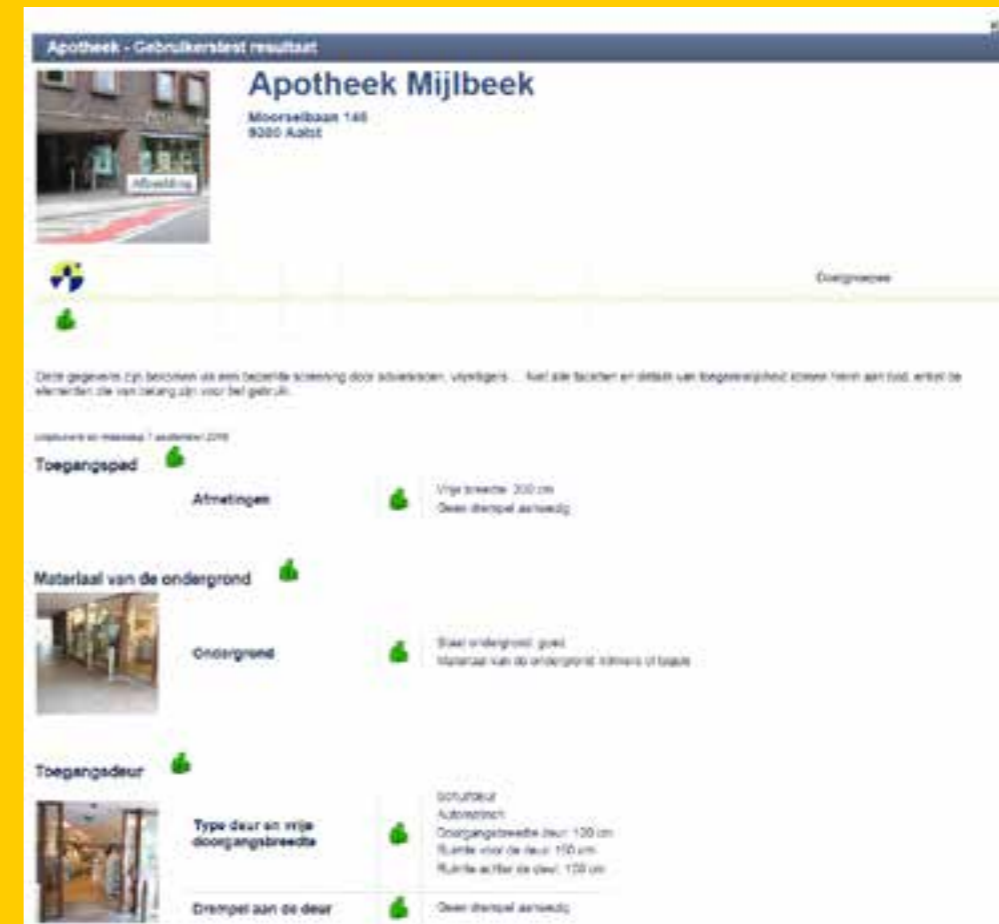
Apotheek - Gebruikerstest resultaat

Afbeelding

Apotheek Mijlbeek

Moorselbaan 146
9300 Aalst

Doorgnaepee

Deze gegevens zijn bekomen via een beperkte screening door adviseurs, vrijwilligers ... Niet alle facetten en details van toegankelijkheid komen hierin aan bod, enkel de elementen die van belang zijn voor het gebruik.

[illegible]

Toegangspad

| Afmetingen | Vrije breedte: 300 cm<br>Geen drempel aanwezig |
|---|---|

Materiaal van de ondergrond

| Ondergrond | Staat ondergrond: goed<br>Materiaal van de ondergrond: klinkers of tegels |
|---|---|

Toegangsdeur

| Type deur en vrije doorgangsbreedte | Schuifdeur<br>Automatisch<br>Doorgangsbreedte deur: 100 cm<br>Ruimte voor de deur: 150 cm<br>Ruimte achter de deur: 150 cm |
|---|---|
| Drempel aan de deur | Geen drempel aanwezig |